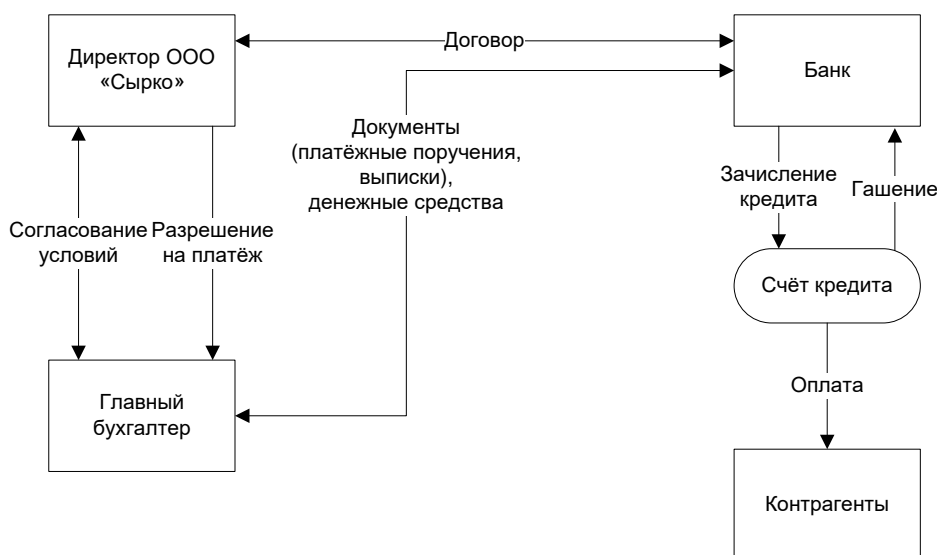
Директор ООО «Сырко»

Договор

Банк

Документы (платёжные поручения, выписки), денежные средства

Зачисление кредита

Гашение

Согласование условий

Разрешение на платёж

Счёт кредита

Оплата

Главный бухгалтер

Контрагенты